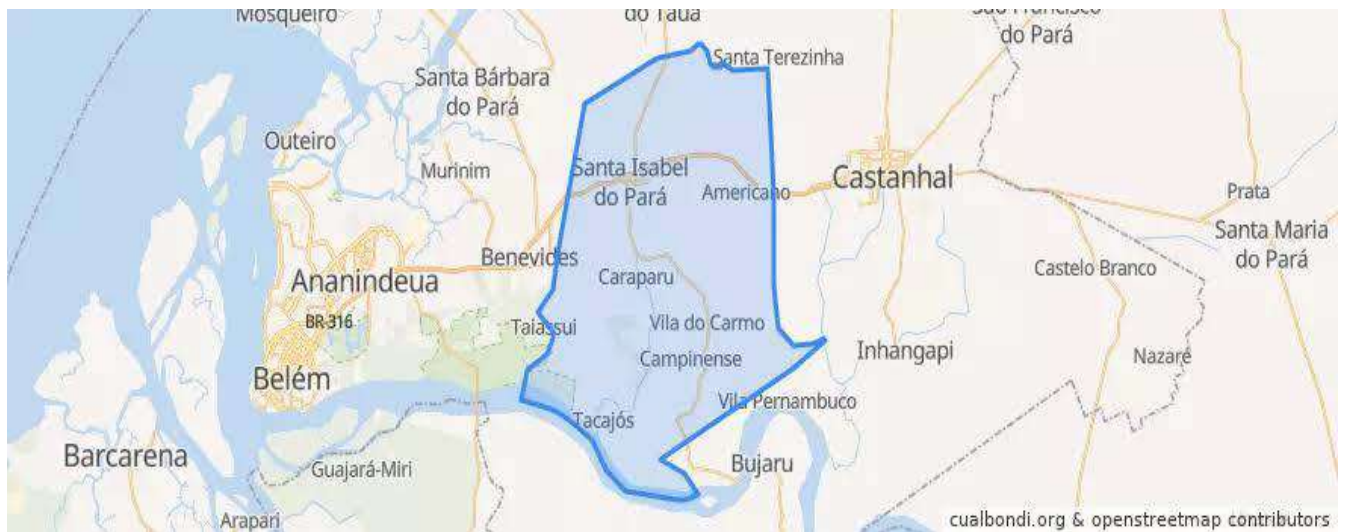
Mosqueiro
do Tauá
São Francisco do Pará
Santa Terezinha
Santa Bárbara do Pará
Outeiro
Murinim
Santa Isabel do Pará
Americano
Castanhal
Prata
Santa Maria do Pará
Benevides
Caraparu
Castelo Branco
Ananindeua
BR-316
Taiassui
Vila do Carmo
Inhangapi
Campinense
Nazaré
Belém
Tacajós
Vila Pernambuco
Barcarena
Guajará-Miri
Bujaru
Arapari
cualbondi.org & openstreetmap contributors